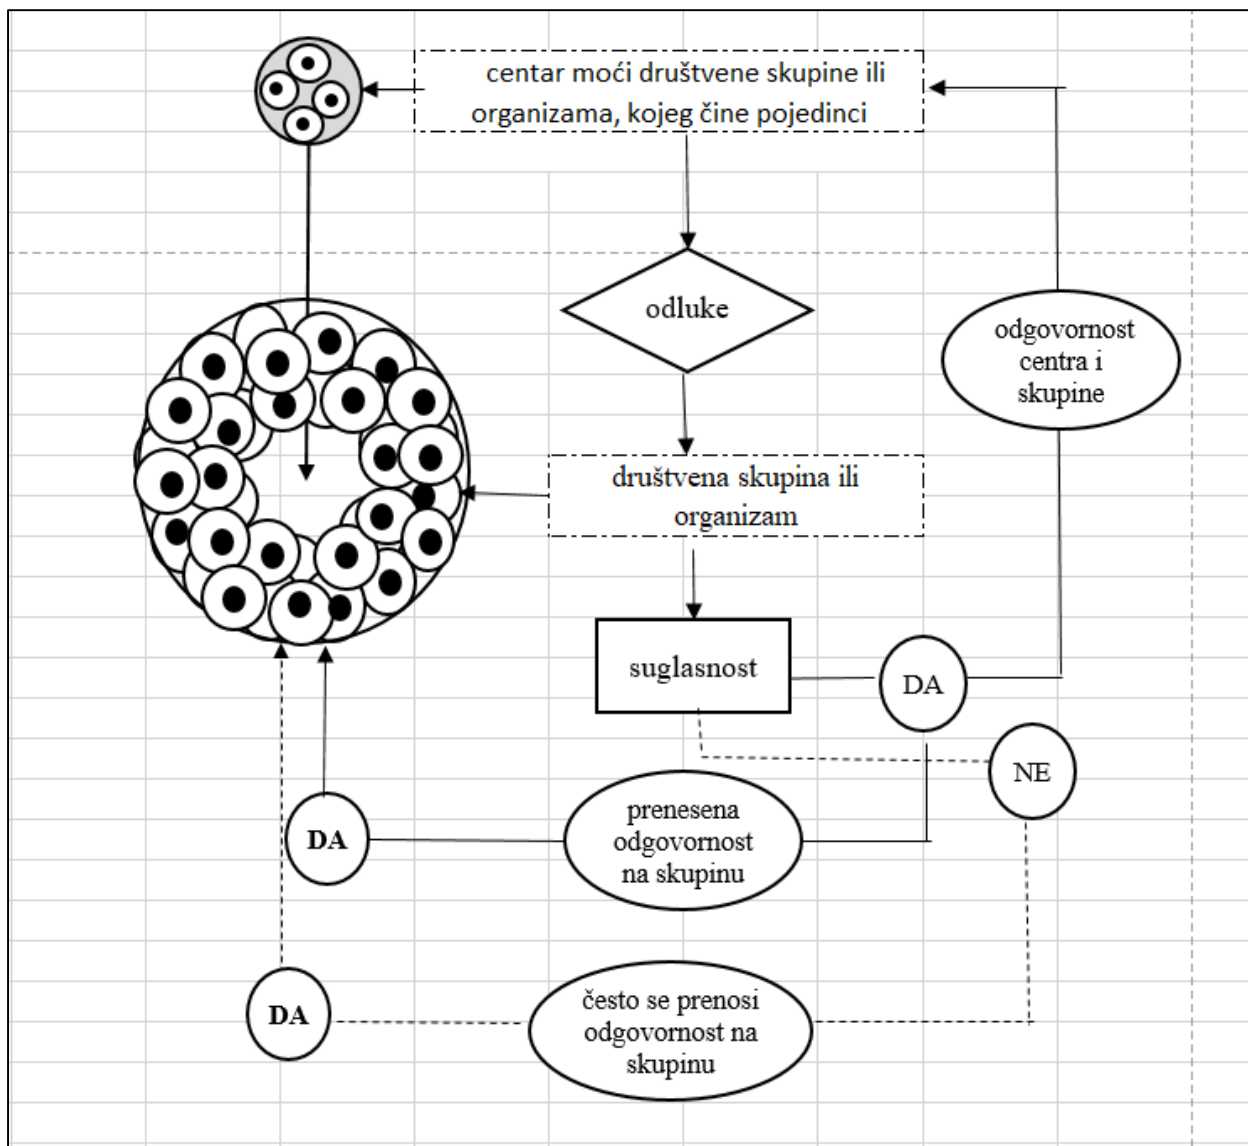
centar moći društvene skupine ili organizama, kojeg čine pojedinci

odluke

odgovornost centra i skupine

društvena skupina ili organizam

suglasnost

DA

NE

DA

prenesena odgovornost na skupinu

DA

često se prenosi odgovornost na skupinu